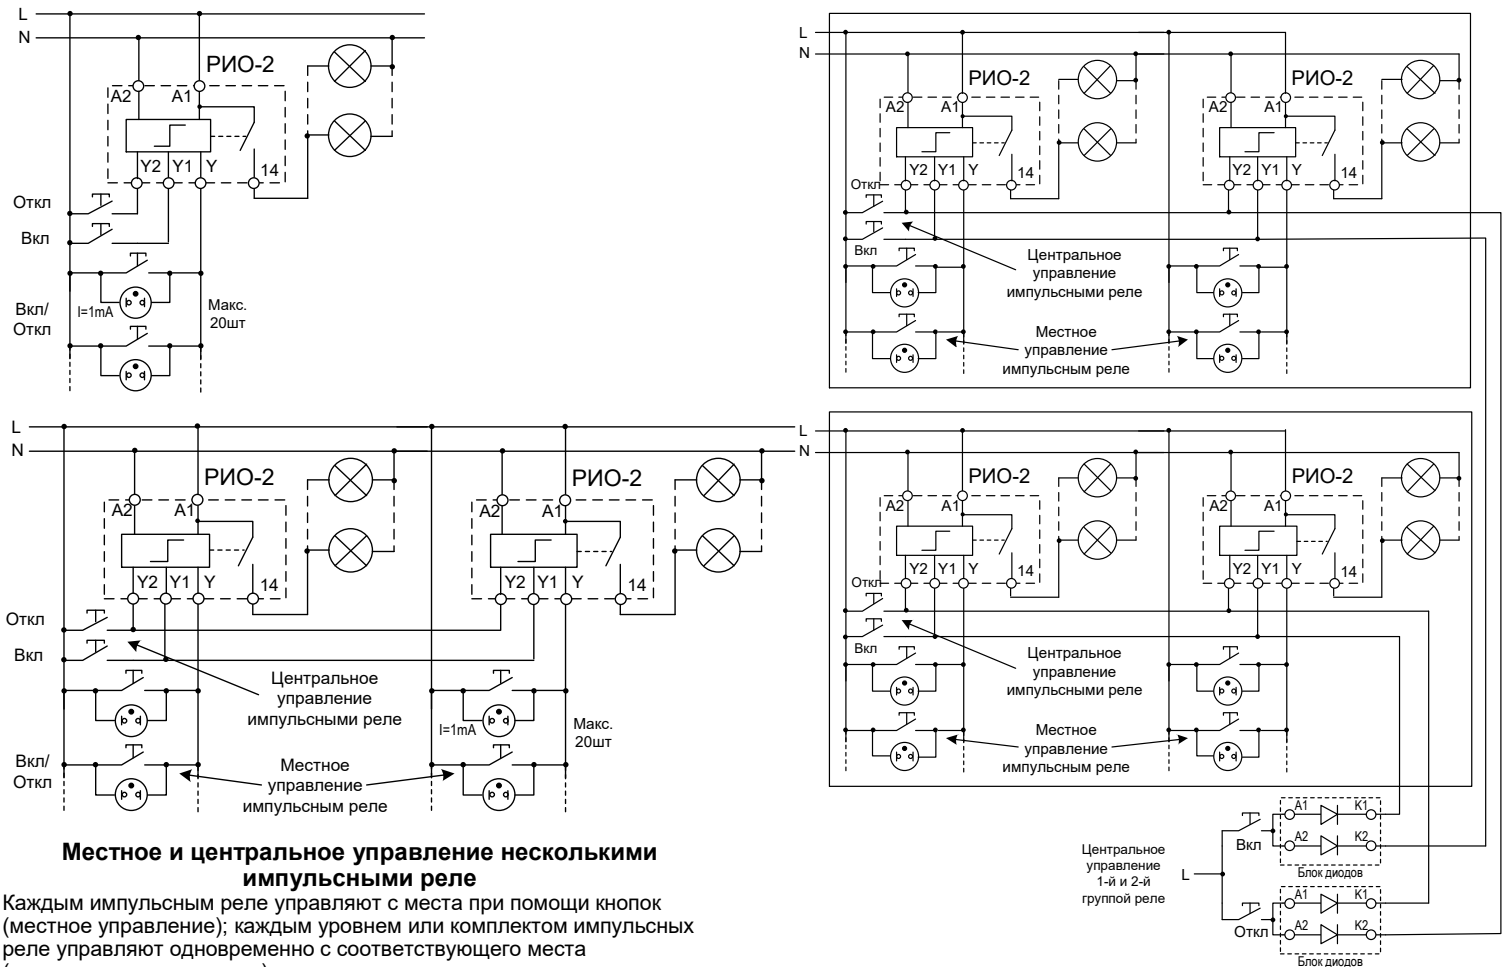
L
N
РИО-2
A2
A1
Y2
Y1
Y
14
Откл
Вкл
Вкл/
Откл
I=1mA
Макс.
20шт

L
N
РИО-2
A2
A1
Y2
Y1
Y
14
РИО-2
A2
A1
Y2
Y1
Y
14
Откл
Вкл
Откл
Вкл
Центральное управление импульсными реле
Местное управление импульсным реле

L
N
РИО-2
A2
A1
Y2
Y1
Y
14
РИО-2
A2
A1
Y2
Y1
Y
14
Вкл/
Откл
Откл
Вкл
Центральное управление импульсными реле
I=1mA
Макс.
20шт
Местное управление импульсным реле

L
N
РИО-2
A2
A1
Y2
Y1
Y
14
РИО-2
A2
A1
Y2
Y1
Y
14
Откл
Вкл
Центральное управление импульсными реле
Местное управление импульсным реле

Центральное управление 1-й и 2-й группой реле
L
Вкл
A1
K1
A2
K2
Блок диодов
Откл
A1
K1
A2
K2
Блок диодов

**Местное и центральное управление несколькими импульсными реле**
Каждым импульсным реле управляют с места при помощи кнопок (местное управление); каждым уровнем или комплектом импульсных реле управляют одновременно с соответствующего места